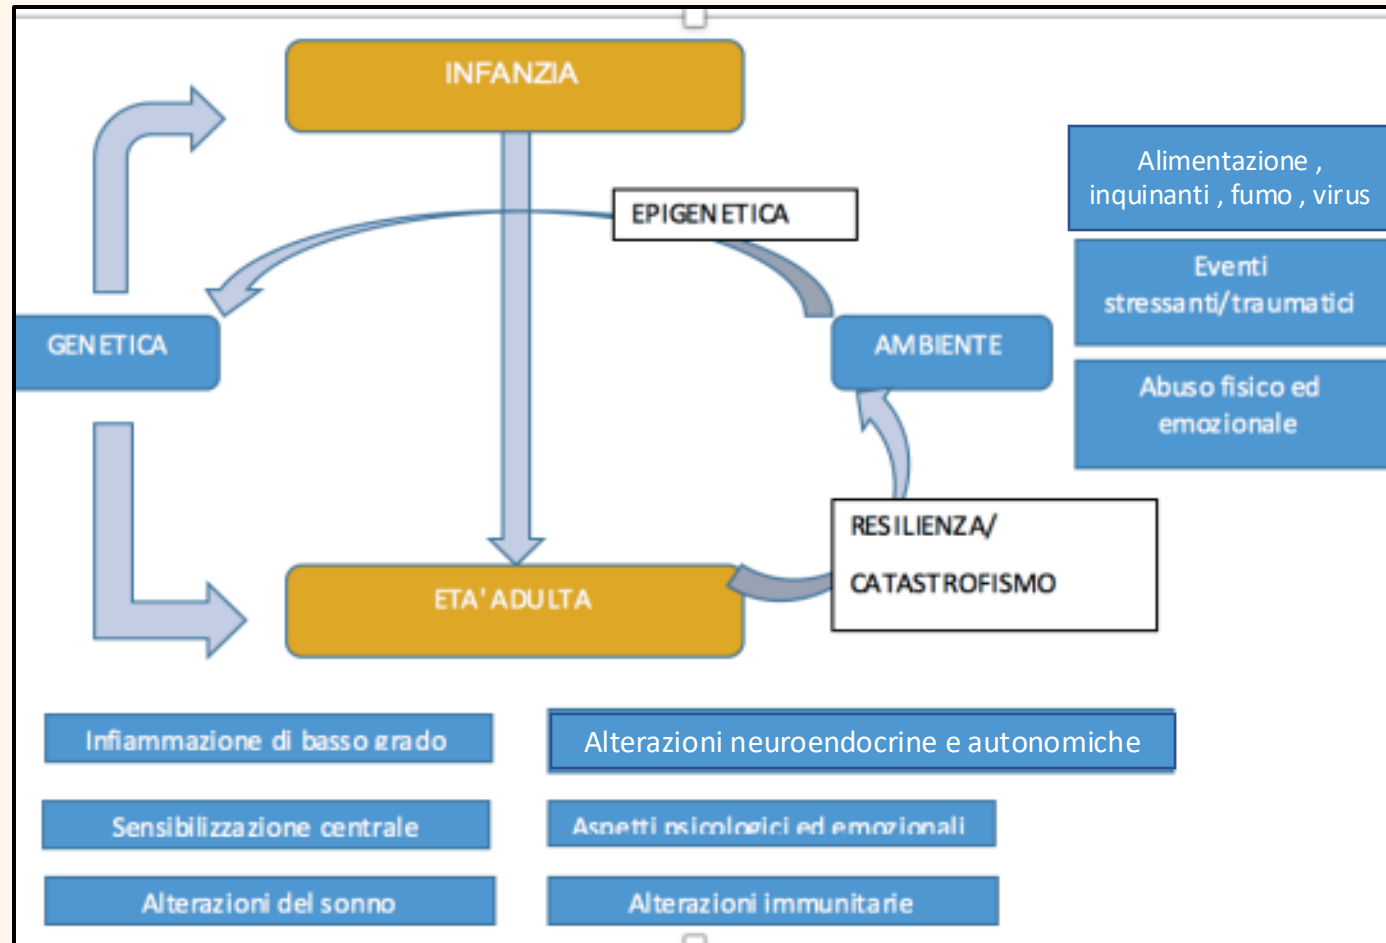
INFANZIA

EPIGENETICA

GENETICA

AMBIENTE

Alimentazione , inquinanti , fumo , virus

Eventi stressanti/traumatici

Abuso fisico ed emozionale

RESILIENZA/

CATASTROFISMO

ETA' ADULTA

Infiammazione di basso grado

Alterazioni neuroendocrine e autonomiche

Sensibilizzazione centrale

Aspetti psicologici ed emozionali

Alterazioni del sonno

Alterazioni immunitarie